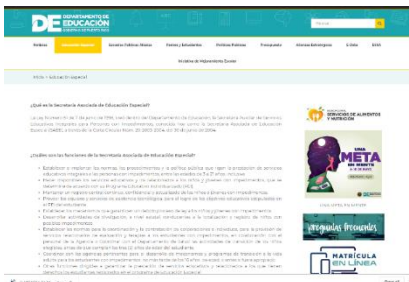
DE DEPARTAMENTO DE EDUCACIÓN

Inicio | Educación Especial

¿Qué es la Secretaría Asociada de Educación Especial?

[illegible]

¿Cuáles son las funciones de la Secretaría Asociada de Educación Especial?

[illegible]

SERVICIOS DE ALIMENTOS Y NUTRICIÓN

META

preguntas frecuentes

MATRÍCULA EN LÍNEA